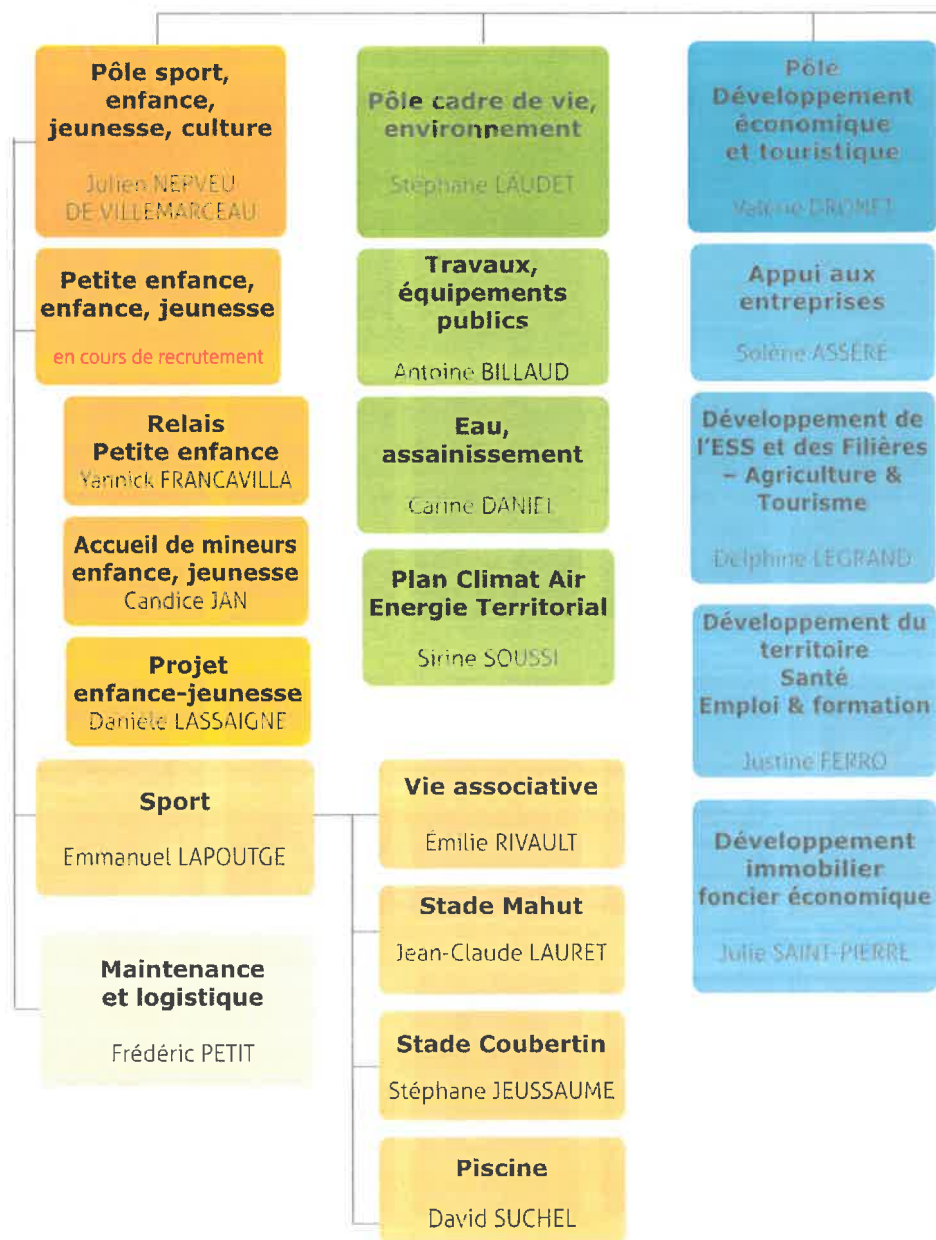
Pôle sport, enfance, jeunesse, culture

Julien NEPVEU DE VILLEMARCEAU

Petite enfance, enfance, jeunesse

en cours de recrutement

Relais Petite enfance
Yannick FRANCAVILLA

Accueil de mineurs enfance, jeunesse
Candice JAN

Projet enfance-jeunesse
Daniele LASSAIGNE

Sport

Emmanuel LAPOUTGE

Maintenance et logistique

Frédéric PETIT

Pôle cadre de vie, environnement

Stéphane LAUDET

Travaux, équipements publics

Antoine BILLAUD

Eau, assainissement

Carine DANIEL

Plan Climat Air Energie Territorial

Sirine SOUSSI

Vie associative

Émilie RIVAULT

Stade Mahut

Jean-Claude LAURET

Stade Coubertin

Stéphane JEUSSAUME

Piscine

David SUCHEL

Pôle Développement économique et touristique

Valérie DRONET

Appui aux entreprises

Solène ASSÉRÉ

Développement de l'ESS et des Filières – Agriculture & Tourisme

Delphine LEGRAND

Développement du territoire Santé Emploi & formation

Justine FERRO

Développement immobilier foncier économique

Julie SAINT-PIERRE